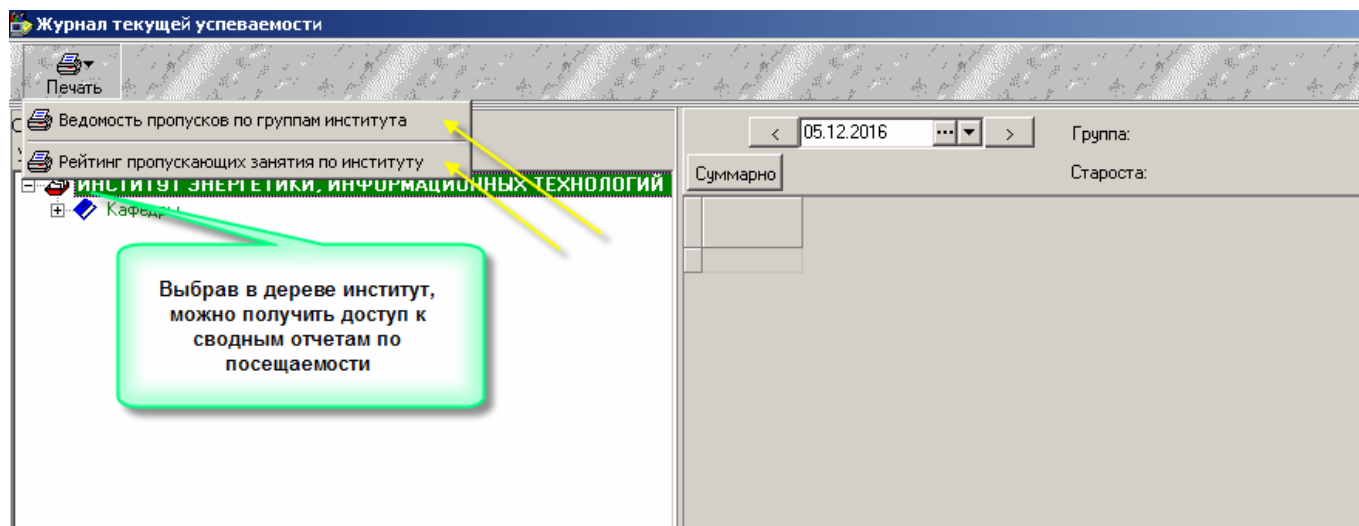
Журнал текущей успеваемости

Печать

Ведомость пропусков по группам института

Рейтинг пропускающих занятия по институту

ИНСТИТУТ ЭНЕРГЕТИКИ, ИНФОРМАЦИОННЫХ ТЕХНОЛОГИЙ

Кафедры

Выбрав в дереве институт, можно получить доступ к сводным отчетам по посещаемости

<

05.12.2016

>

Группа:

Суммарно

Староста: